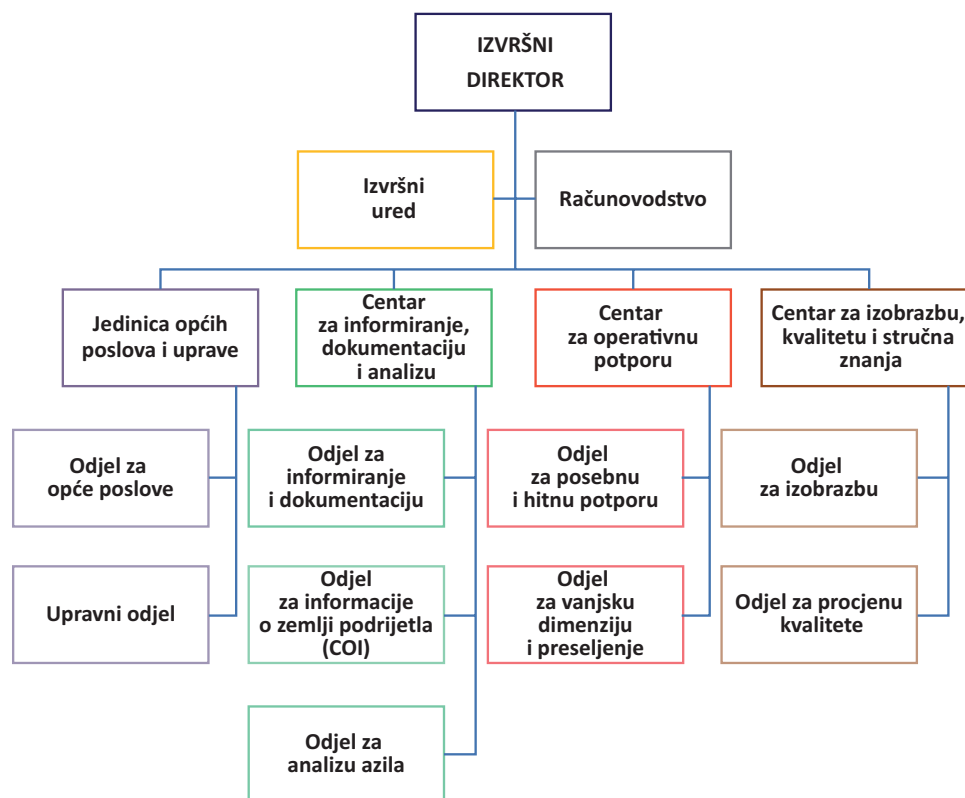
IZVRŠNI DIREKTOR

Izvršni ured

Računovodstvo

Jedinica općih poslova i uprave

Odjel za opće poslove

Upravni odjel

Centar za informiranje, dokumentaciju i analizu

Odjel za informiranje i dokumentaciju

Odjel za informacije o zemlji podrijetla (COI)

Odjel za analizu azila

Centar za operativnu potporu

Odjel za posebnu i hitnu potporu

Odjel za vanjsku dimenziju i preseljenje

Centar za izobrazbu, kvalitetu i stručna znanja

Odjel za izobrazbu

Odjel za procjenu kvalitete